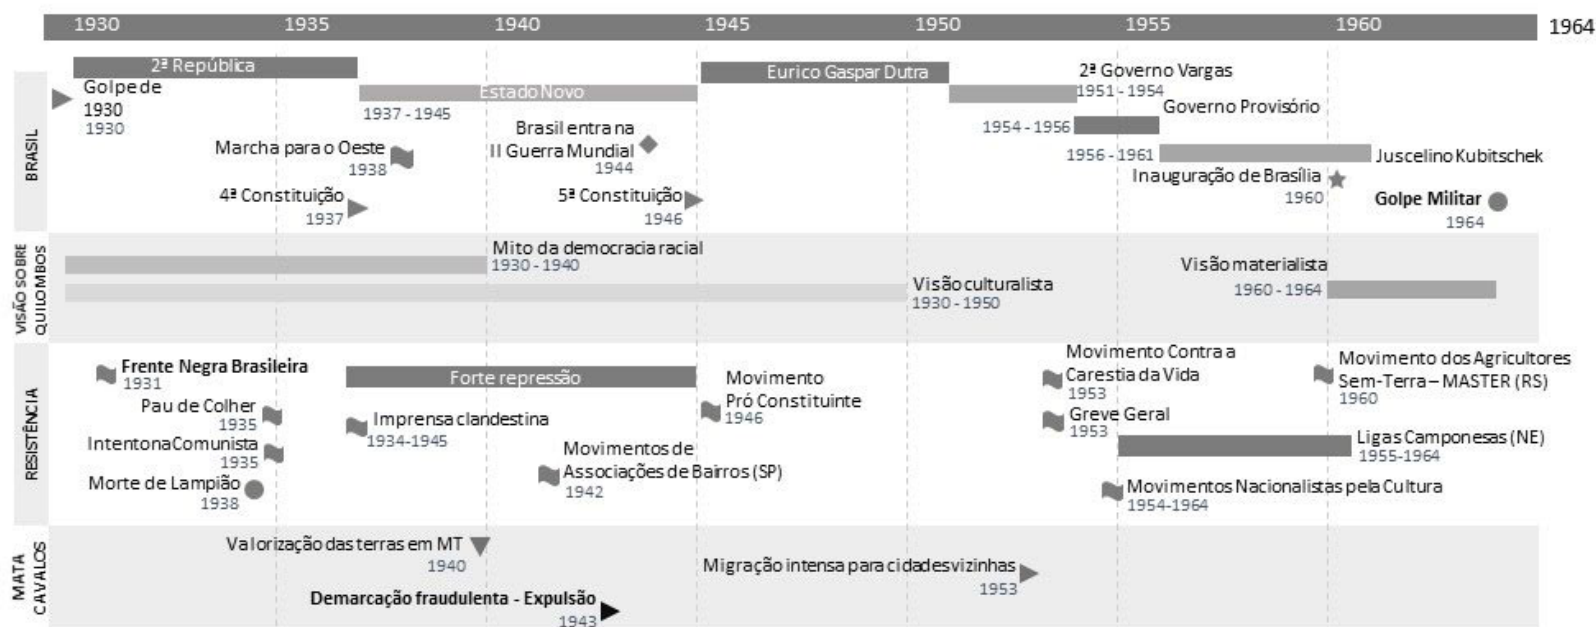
1930 1935 1940 1945 1950 1955 1960 1964

BRASIL

2ª República

Golpe de 1930
1930

Estado Novo
1937 - 1945

Eurico Gaspar Dutra

2ª Governo Vargas
1951 - 1954

Governo Provisório
1954 - 1956

Marcha para o Oeste
1938

Brasil entra na II Guerra Mundial
1944

1956 - 1961 Juscelino Kubitschek

Inauguração de Brasília
1960

4ª Constituição
1937

5ª Constituição
1946

Golpe Militar
1964

VISÃO SOBRE QUILOMBOS

Mito da democracia racial
1930 - 1940

Visão culturalista
1930 - 1950

Visão materialista
1960 - 1964

RESISTÊNCIA

Frente Negra Brasileira
1931

Forte repressão

Movimento Pró Constituinte
1946

Movimento Contra a Carestia da Vida
1953

Movimento dos Agricultores Sem-Terra – MASTER (RS)
1960

Pau de Colher
1935

Imprensa clandestina
1934-1945

Greve Geral
1953

Intentona Comunista
1935

Movimentos de Associações de Bairros (SP)
1942

Ligas Camponesas (NE)
1955-1964

Morte de Lampião
1938

Movimentos Nacionalistas pela Cultura
1954-1964

MATA CAVALOS

Valorização das terras em MT
1940

Migração intensa para cidades vizinhas
1953

Demarcação fraudulenta - Expulsão
1943